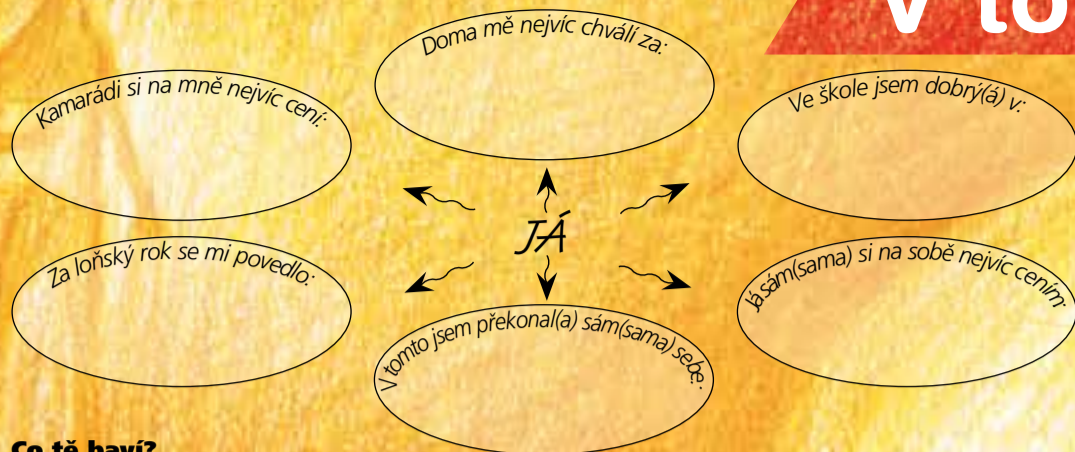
V to

Doma mě nejvíc chválí za:

Kamarádi si na mně nejvíc cení:

Ve škole jsem dobrý(á) v:

JÁ

Za loňský rok se mi povedlo:

Já sám(sama) si na sobě nejvíc cením:

V tomto jsem překonal(a) sám(sama) sebe:

Co tě baví?